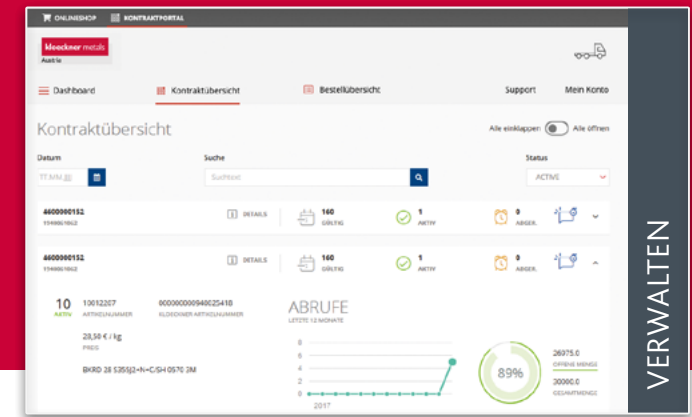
ONLINESHOP KONTRAKTPORTAL

kloeckner metals
Austria

Dashboard Kontraktübersicht Bestellübersicht Support Mein Konto

Kontraktübersicht

Alle einklappen Alle öffnen

Datum
TT.MM.JJ

Suche
Suchtext

Status
ACTIVE

4600000152
1049861662
DETAILS
160
GÜLTIG
1
AKTIV
0
ABGER.

4600000152
1049861662
DETAILS
160
GÜLTIG
1
AKTIV
0
ABGER.

10
AKTIV
10012207
ARTIKELNUMMER
000000000940025418
KLOECKNER ARTIKELNUMMER

28,58 € / kg
PREIS

BKRD 28 S355J2+N+C/SH 0570 3M

ABRUFE
LETZTE 12 MONATE

8
6
4
2
0
2017

89%

26975.0
OFFENE MENGE
30000.0
GESAMTMENGE

VERWALTEN